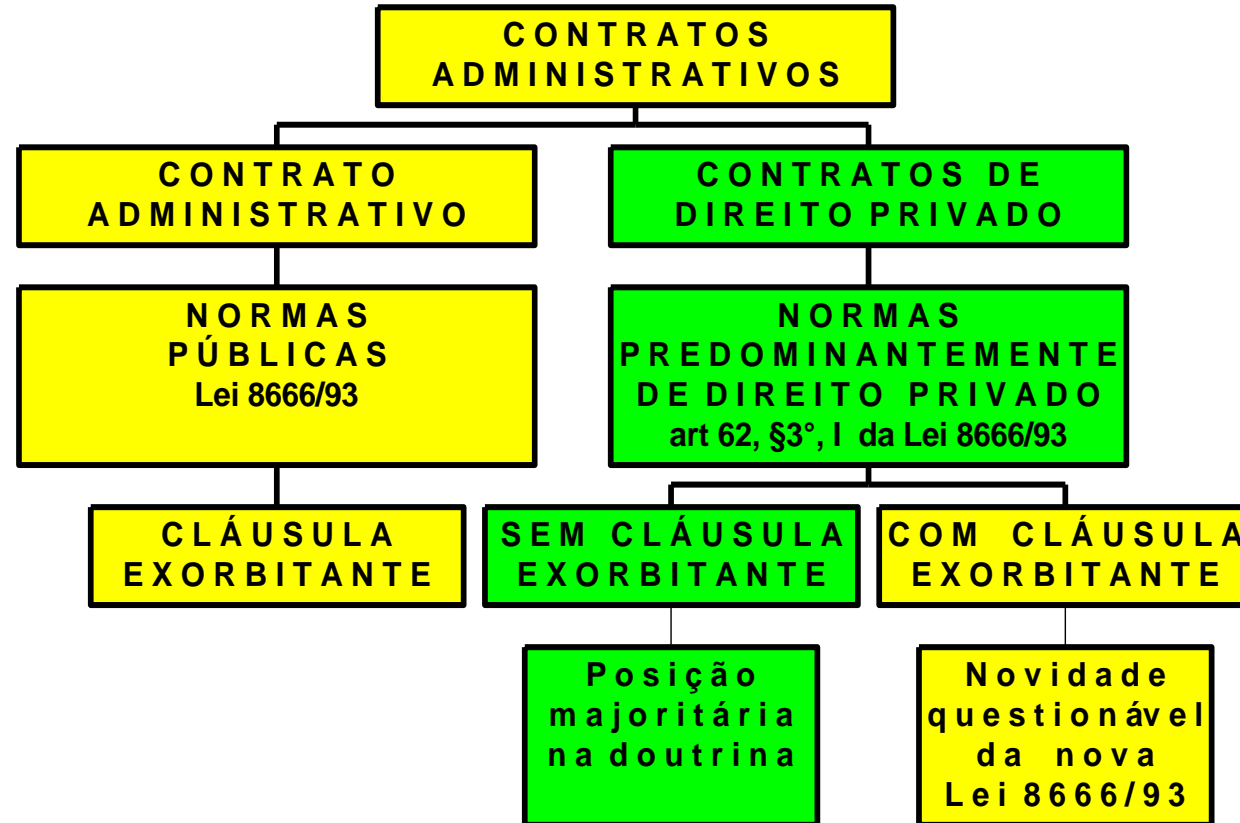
CONTRATOS ADMINISTRATIVOS

CONTRATO ADMINISTRATIVO

CONTRATOS DE DIREITO PRIVADO

NORMAS PÚBLICAS
Lei 8666/93

NORMAS PREDOMINANTEMENTE DE DIREITO PRIVADO
art 62, §3°, I da Lei 8666/93

CLÁUSULA EXORBITANTE

SEM CLÁUSULA EXORBITANTE

COM CLÁUSULA EXORBITANTE

Posição majoritária na doutrina

Novidade questionável da nova Lei 8666/93